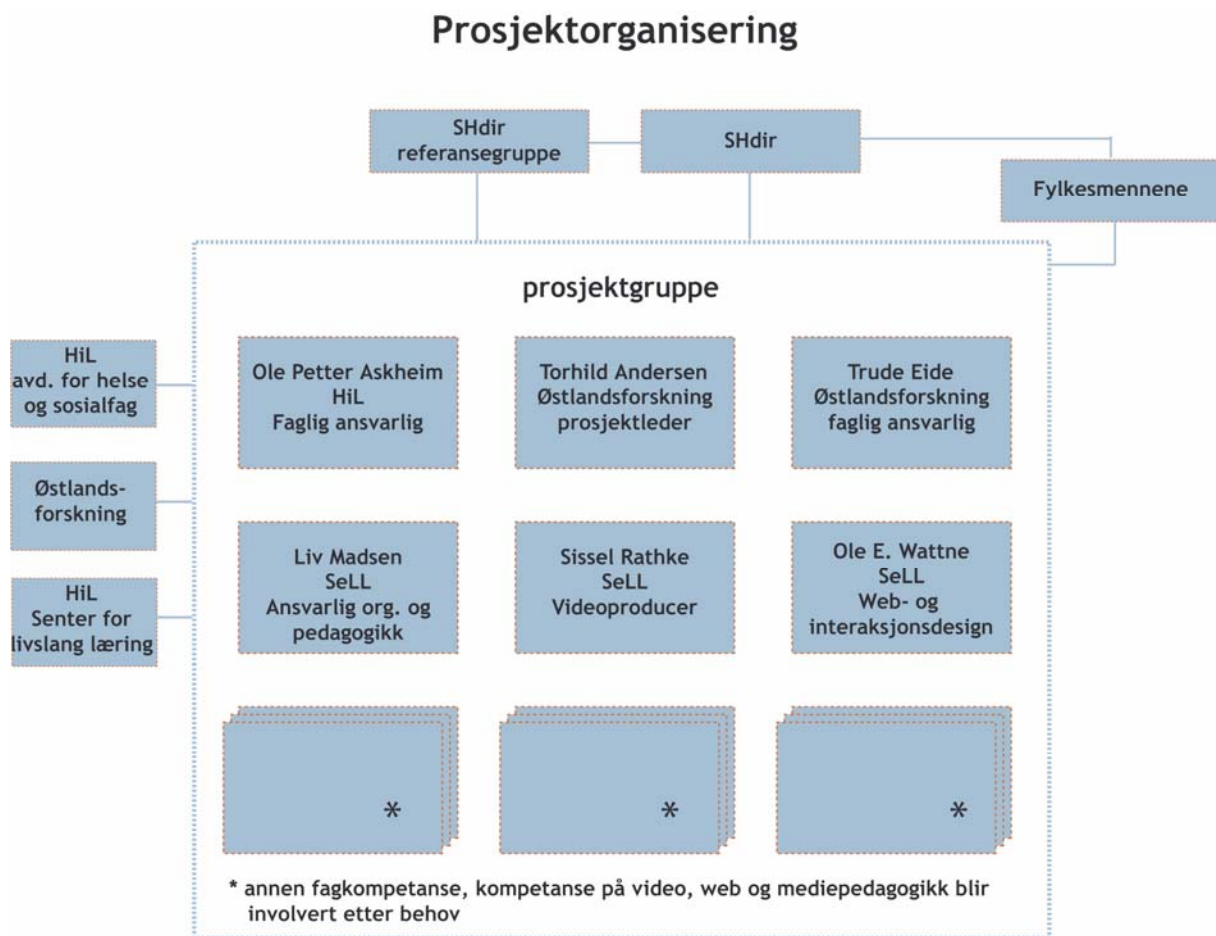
Prosjektorganisering

SHdir referansegruppe

SHdir

Fylkesmennene

prosjektgruppe

HiL avd. for helse og sosialfag

Østlandsforskning

HiL Senter for livslang læring

Ole Petter Askheim
HiL
Faglig ansvarlig

Torhild Andersen
Østlandsforskning
prosjektleder

Trude Eide
Østlandsforskning
faglig ansvarlig

Liv Madsen
SeLL
Ansvarlig org. og pedagogikk

Sissel Rathke
SeLL
Videoproducer

Ole E. Wattne
SeLL
Web- og interaksjonsdesign

*

*

*

* annen fagkompetanse, kompetanse på video, web og mediepedagogikk blir involvert etter behov